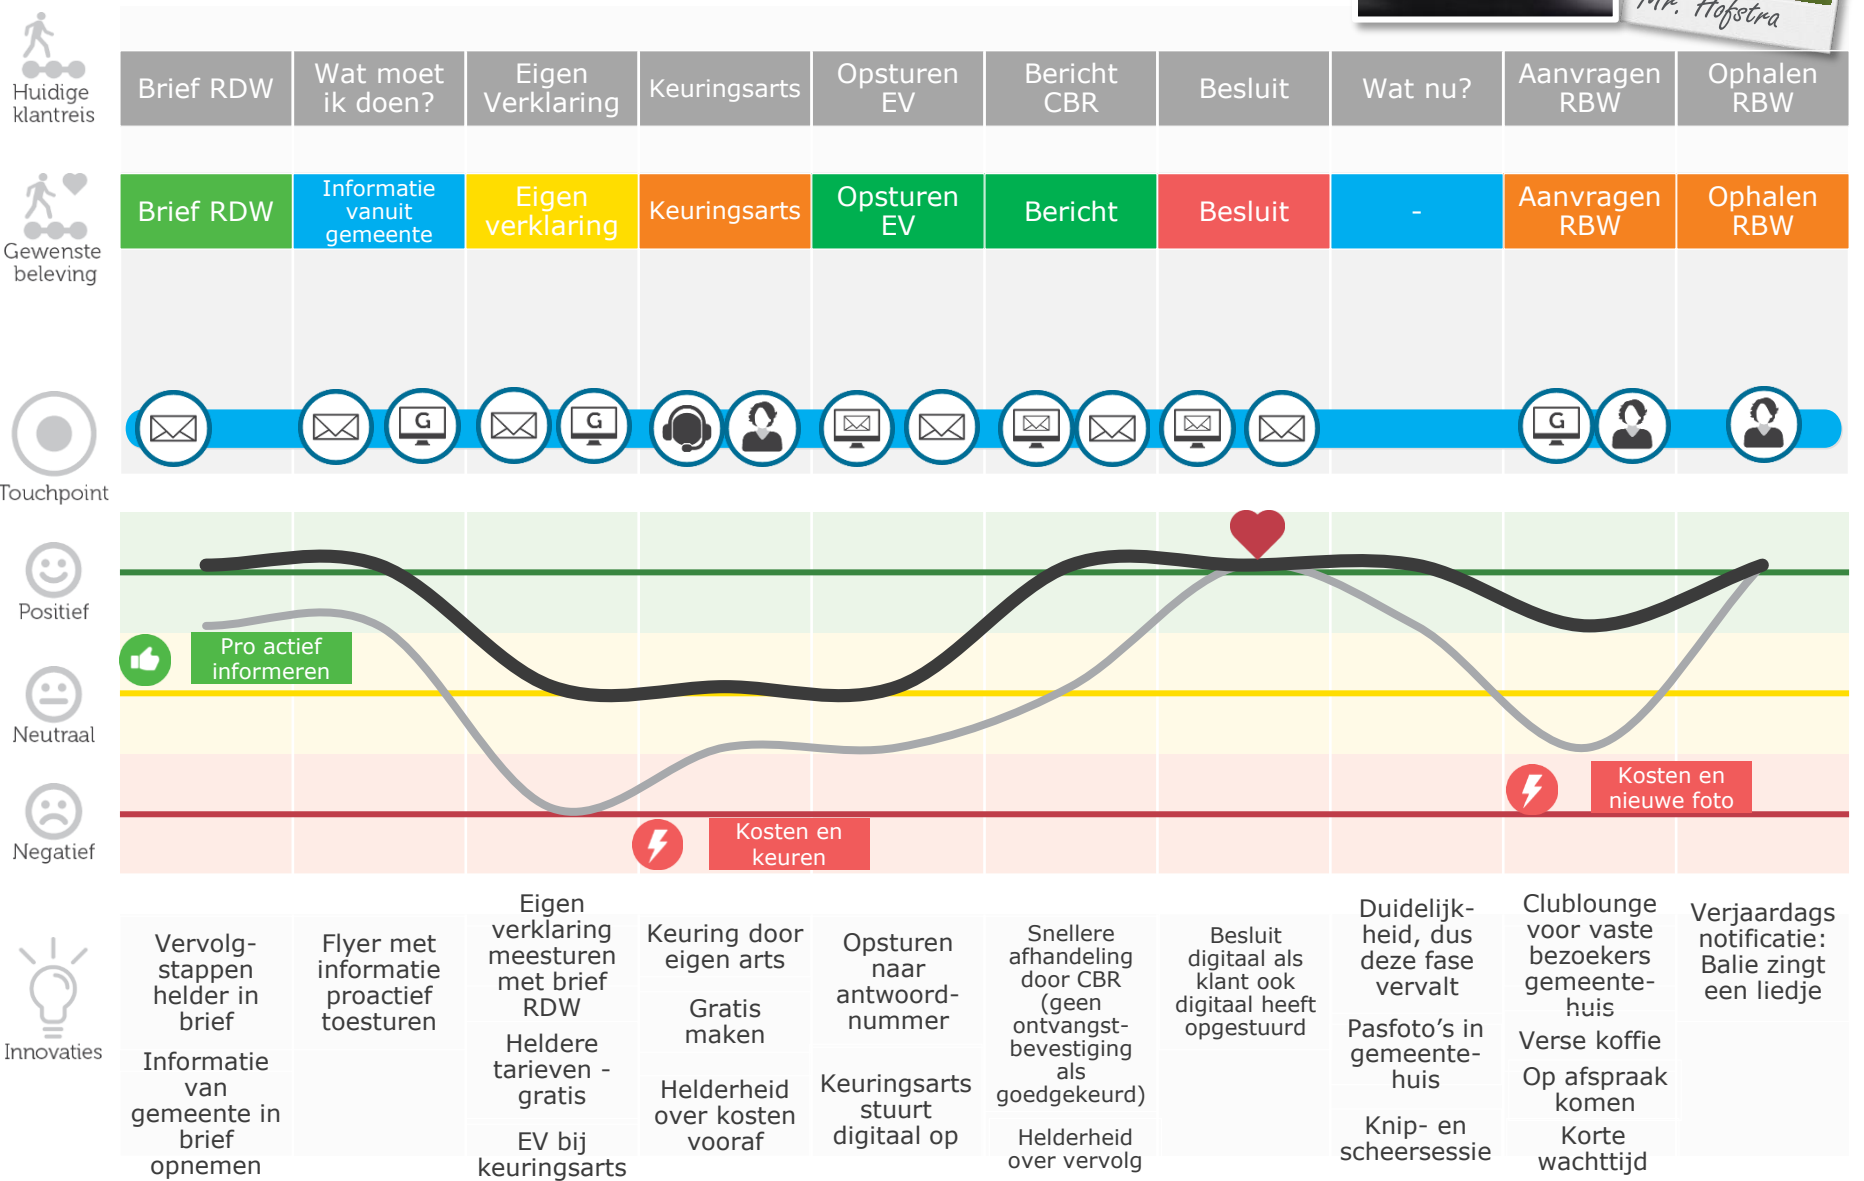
Mr. Hofstra

Huidige klantreis

| Brief RDW | Wat moet ik doen? | Eigen Verklaring | Keuringsarts | Opsturen EV | Bericht CBR | Besluit | Wat nu? | Aanvragen RBW | Ophalen RBW |
|---|---|---|---|---|---|---|---|---|---|

Gewenste beleving

| Brief RDW | Informatie vanuit gemeente | Eigen verklaring | Keuringsarts | Opsturen EV | Bericht | Besluit | - | Aanvragen RBW | Ophalen RBW |
|---|---|---|---|---|---|---|---|---|---|

Touchpoint

Positief

Neutraal

Negatief

Pro actief informeren

Kosten en keuren

Kosten en nieuwe foto

Innovaties

Vervolgstappen helder in brief

Informatie van gemeente in brief opnemen

Flyer met informatie proactief toesturen

Eigen verklaring meesturen met brief RDW

Heldere tarieven - gratis

EV bij keuringsarts

Keuring door eigen arts

Gratis maken

Helderheid over kosten vooraf

Opsturen naar antwoordnummer

Keuringsarts stuurt digitaal op

Snellere afhandeling door CBR (geen ontvangstbevestiging als goedgekeurd)

Helderheid over vervolg

Besluit digitaal als klant ook digitaal heeft opgestuurd

Duidelijkheid, dus deze fase vervalt

Pasfoto's in gemeentehuis

Knip- en scheersessie

Clublounge voor vaste bezoekers gemeentehuis

Verse koffie

Op afspraak komen

Korte wachttijd

Verjaardags notificatie: Balie zingt een liedje